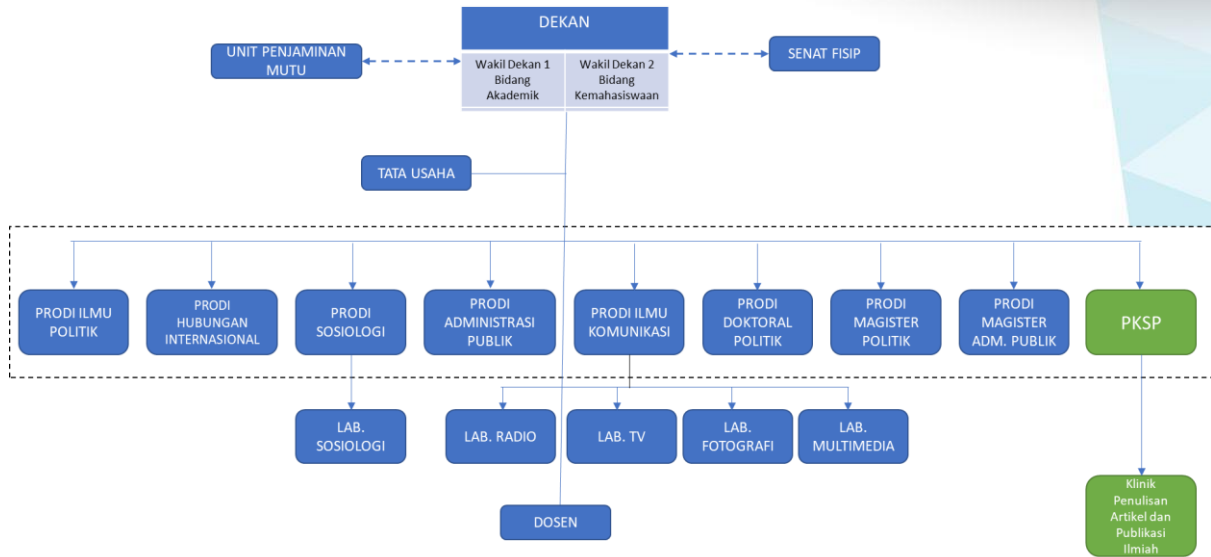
DEKAN

Wakil Dekan 1 Bidang Akademik

Wakil Dekan 2 Bidang Kemahasiswaan

UNIT PENJAMINAN MUTU

SENAT FISIP

TATA USAHA

PRODI ILMU POLITIK

PRODI HUBUNGAN INTERNASIONAL

PRODI SOSIOLOGI

PRODI ADMINISTRASI PUBLIK

PRODI ILMU KOMUNIKASI

PRODI DOKTORAL POLITIK

PRODI MAGISTER POLITIK

PRODI MAGISTER ADM. PUBLIK

PKSP

LAB. SOSIOLOGI

LAB. RADIO

LAB. TV

LAB. FOTOGRAFI

LAB. MULTIMEDIA

Klinik Penulisan Artikel dan Publikasi Ilmiah

DOSEN